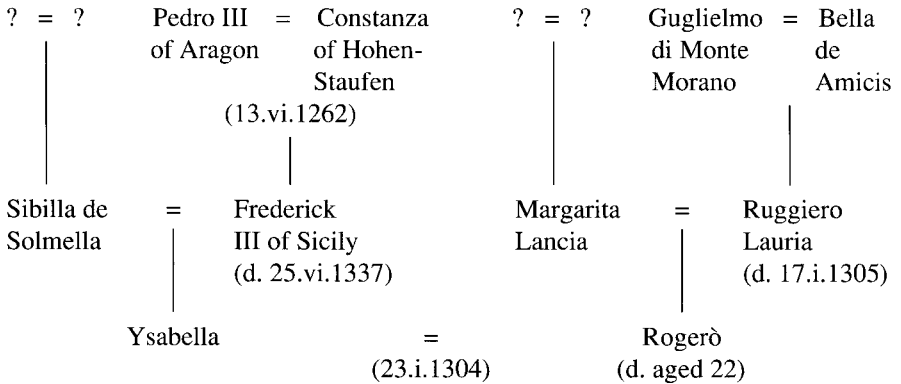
? = ?

Pedro III of Aragon = Constanza of Hohen-Staufen
(13.vi.1262)

? = ?

Guglielmo di Monte Morano = Bella de Amicis

Sibilla de Solmella = Frederick III of Sicily
(d. 25.vi.1337)

Margarita Lancia = Ruggiero Lauria
(d. 17.i.1305)

Ysabella = Rogerò
(23.i.1304)
(d. aged 22)